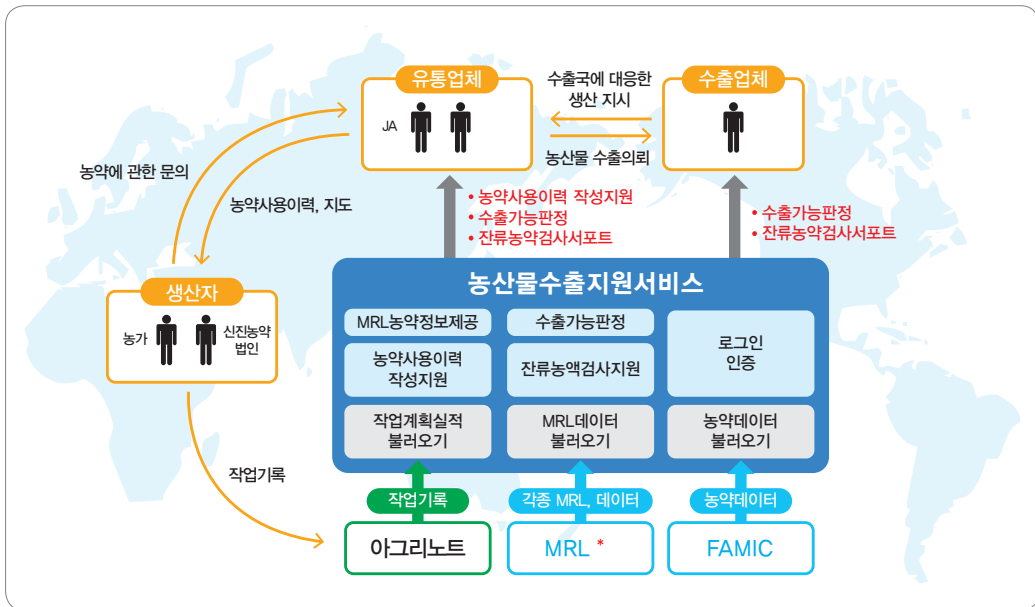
유통업체

JA

수출국에 대응한 생산 지시

농산물 수출의뢰

수출업체

농약에 관한 문의

농약사용이력, 지도

• 농약사용이력 작성지원
• 수출가능판정
• 잔류농약검사서포트

• 수출가능판정
• 잔류농약검사서포트

생산자

농가

신진농약 법인

농산물수출지원서비스

MRL농약정보제공

농약사용이력 작성지원

작업계획실적 불러오기

수출가능판정

잔류농액검사지원

MRL데이터 불러오기

로그인 인증

농약데이터 불러오기

작업기록

작업기록

각종 MRL, 데이터

농약데이터

아그리노트

MRL *

FAMIC